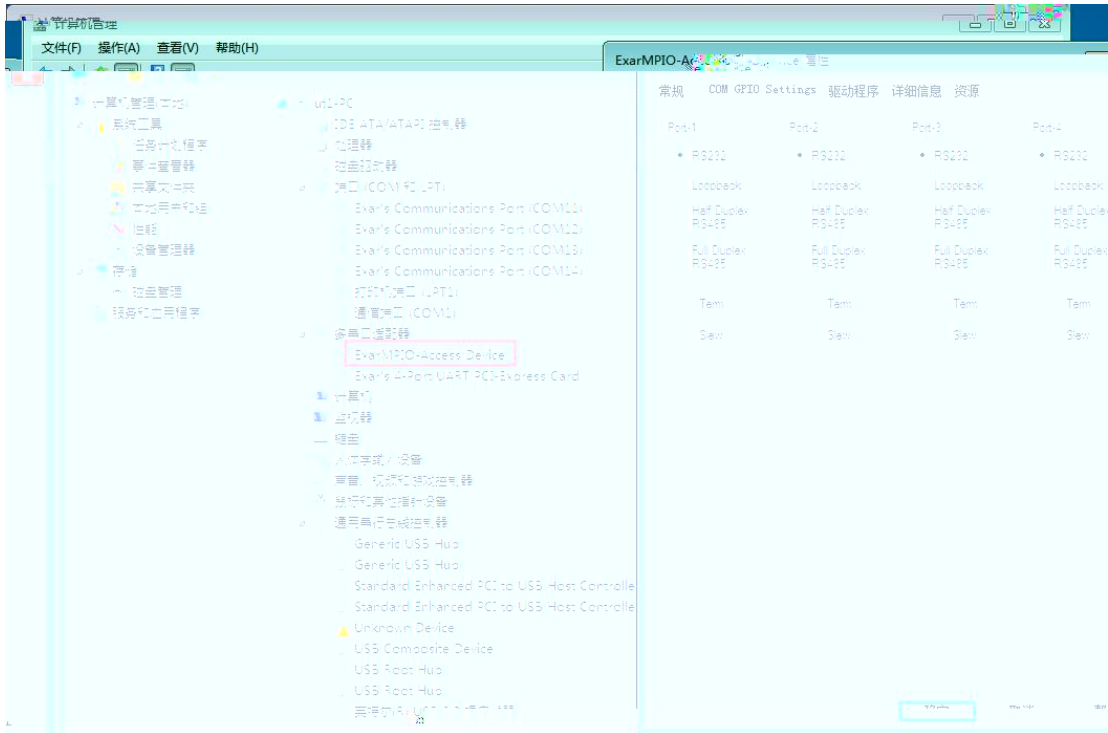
计算机管理

文件(F) 操作(A) 查看(V) 帮助(H)

计算机管理(本地)
系统工具
任务计划程序
事件查看器
共享文件夹
本地用户和组
性能
设备管理器
存储
磁盘管理
服务和应用程序

ut1-PC
IDE ATA/ATAPI 控制器
处理器
磁盘驱动器
端口 (COM 和 LPT)
Exar's Communications Port (COM11)
Exar's Communications Port (COM12)
Exar's Communications Port (COM13)
Exar's Communications Port (COM14)
打印机端口 (LPT1)
通信端口 (COM1)
多串口适配器
ExarMPIO-Access Device
Exar's X-Port UART PCI-Express Card
计算机
监视器
键盘
人体学输入设备
声音、视频和游戏控制器
鼠标和其他指针设备
通用串行总线控制器
Generic USB Hub
Generic USB Hub
Standard Enhanced PCI to USB Host Controlle
Standard Enhanced PCI to USB Host Controlle
Unknown Device
USB Composite Device
USB Root Hub
USB Root Hub
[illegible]

ExarMPIO-Ac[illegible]ce 属性

常规 COM GPIO Settings 驱动程序 详细信息 资源

| Port-1 | Port-2 | Port-3 | Port-4 |
|---|---|---|---|
| RS232 | RS232 | RS232 | RS232 |
| Loopback | Loopback | Loopback | Loopback |
| Half Duplex RS485 | Half Duplex RS485 | Half Duplex RS485 | Half Duplex RS485 |
| Full Duplex RS485 | Full Duplex RS485 | Full Duplex RS485 | Full Duplex RS485 |
| Term | Term | Term | Term |
| Slew | Slew | Slew | Slew |

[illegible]